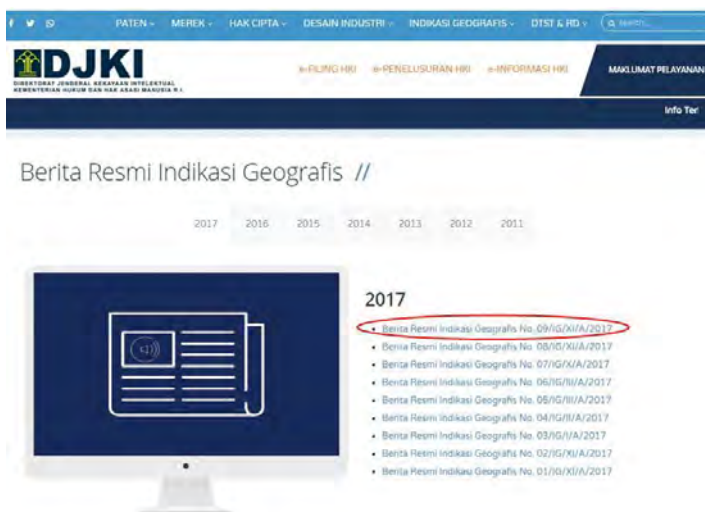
PATEN MEREK HAK CIPTA DESAIN INDUSTRI INDIKASI GEOGRAFIS DTST & RD Search

DJKI
DIREKTORAT JENDERAL KEKAYAAN INTELEKTUAL
KEMENTERIAN HUKUM DAN HAK ASASI MANUSIA R.I.

e-FILING HKI e-PENELUSURAN HKI e-INFORMASI HKI MAKLUMAT PELAYANAN

Info Ter

Berita Resmi Indikasi Geografis //

2017 2016 2015 2014 2013 2012 2011

2017

• Berita Resmi Indikasi Geografis No. 09/IG/XI/A/2017
• Berita Resmi Indikasi Geografis No. 08/IG/XI/A/2017
• Berita Resmi Indikasi Geografis No. 07/IG/X/A/2017
• Berita Resmi Indikasi Geografis No. 06/IG/III/A/2017
• Berita Resmi Indikasi Geografis No. 05/IG/III/A/2017
• Berita Resmi Indikasi Geografis No. 04/IG/II/A/2017
• Berita Resmi Indikasi Geografis No. 03/IG/I/A/2017
• Berita Resmi Indikasi Geografis No. 02/IG/XI/A/2017
• Berita Resmi Indikasi Geografis No. 01/IG/XI/A/2017